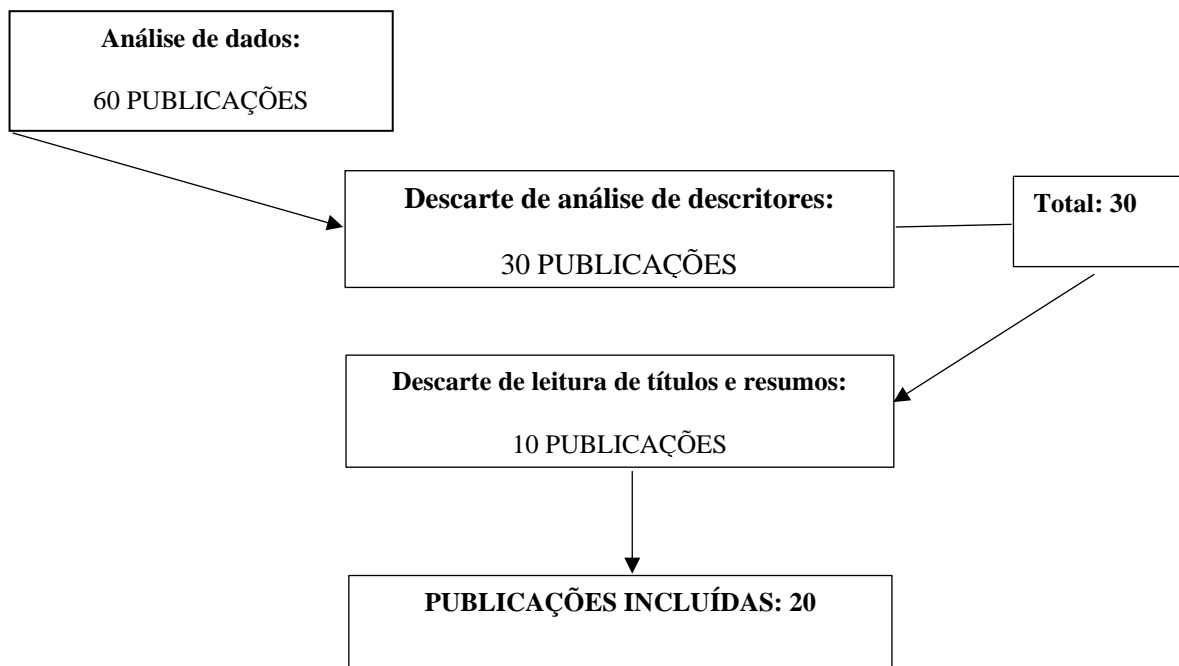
**Análise de dados:**

60 PUBLICAÇÕES

**Descarte de análise de descritores:**

30 PUBLICAÇÕES

**Total: 30**

**Descarte de leitura de títulos e resumos:**

10 PUBLICAÇÕES

**PUBLICAÇÕES INCLUÍDAS: 20**